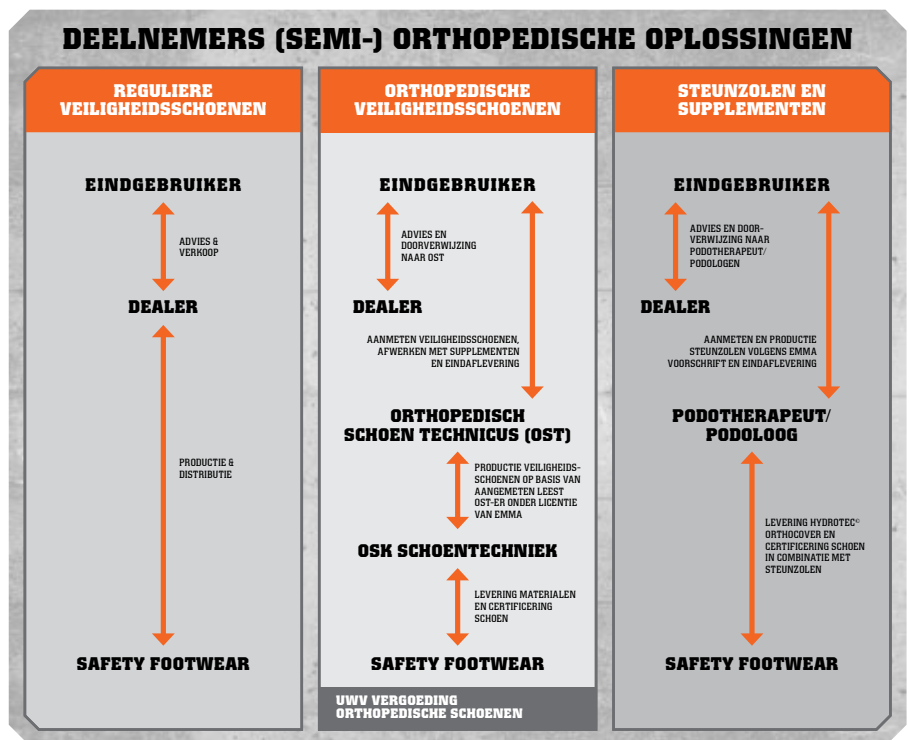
DEELNEMERS (SEMI-) ORTHOPEDISCHE OPLOSSINGEN

REGULIERE VEILIGHEIDSSCHOENEN

EINDGEBRUIKER

ADVIES & VERKOOP

DEALER

PRODUCTIE & DISTRIBUTIE

SAFETY FOOTWEAR

ORTHOPEDISCHE VEILIGHEIDSSCHOENEN

EINDGEBRUIKER

ADVIES EN DOORVERWIJZING NAAR OST

DEALER

AANMETEN VEILIGHEIDSSCHOENEN, AFWERKEN MET SUPPLEMENTEN EN EINDAFLEVERING

ORTHOPEDISCH SCHOEN TECHNICUS (OST)

PRODUCTIE VEILIGHEIDS-SCHOENEN OP BASIS VAN AANGEMETEN LEEST OST-ER ONDER LICENTIE VAN EMMA

OSK SCHOENTECHNIEK

LEVERING MATERIALEN EN CERTIFICERING SCHOEN

SAFETY FOOTWEAR

UWV VERGOEDING ORTHOPEDISCHE SCHOENEN

STEUNZOLEN EN SUPPLEMENTEN

EINDGEBRUIKER

ADVIES EN DOOR-VERWIJZING NAAR PODOTHERAPEUT/ PODOLOGEN

DEALER

AANMETEN EN PRODUCTIE STEUNZOLEN VOLGENS EMMA VOORSCHRIFT EN EINDAFLEVERING

PODOTHERAPEUT/ PODOLOOG

LEVERING HYDROTEC© ORTHOCOVER EN CERTIFICERING SCHOEN IN COMBINATIE MET STEUNZOLEN

SAFETY FOOTWEAR